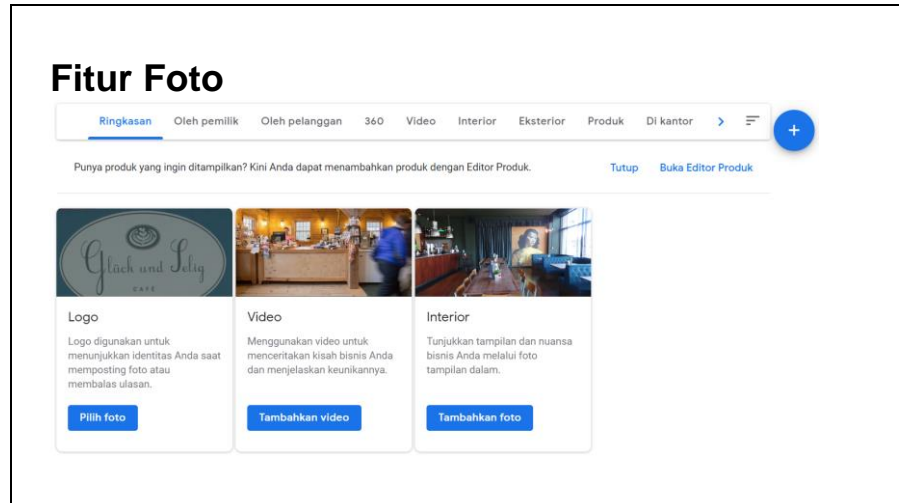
Fitur Foto

Ringkasan Oleh pemilik Oleh pelanggan 360 Video Interior Eksterior Produk Di kantor >

+

Punya produk yang ingin ditampilkan? Kini Anda dapat menambahkan produk dengan Editor Produk. Tutup Buka Editor Produk

Glück und Selig CAFÉ

Logo

Logo digunakan untuk menunjukkan identitas Anda saat memposting foto atau membalas ulasan.

Pilih foto

Video

Menggunakan video untuk menceritakan kisah bisnis Anda dan menjelaskan keunikannya.

Tambahkan video

Interior

Tunjukkan tampilan dan nuansa bisnis Anda melalui foto tampilan dalam.

Tambahkan foto